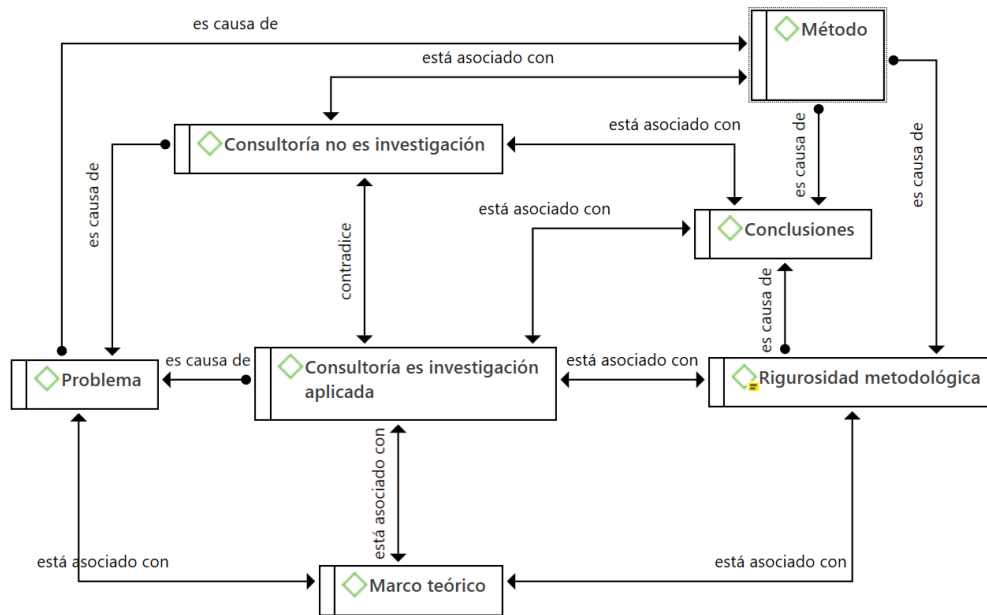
es causa de

Método

está asociado con

Consultoría no es investigación

está asociado con

es causa de

es causa de

es causa de

está asociado con

Conclusiones

contradice

es causa de

Problema

es causa de

Consultoría es investigación aplicada

está asociado con

Rigurosidad metodológica

está asociado con

está asociado con

Marco teórico

está asociado con